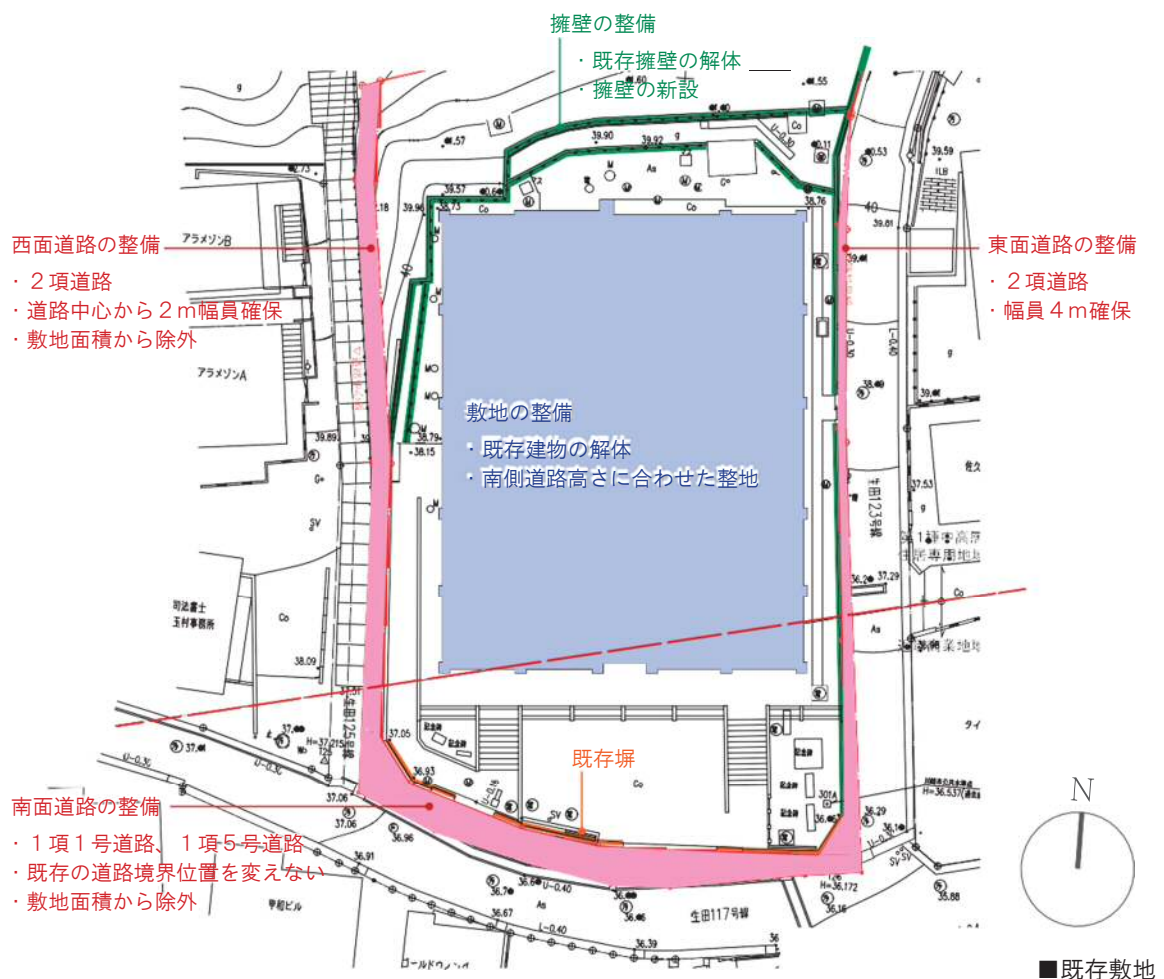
擁壁の整備
・既存擁壁の解体
・擁壁の新設

西面道路の整備
・２項道路
・道路中心から２ｍ幅員確保
・敷地面積から除外

東面道路の整備
・２項道路
・幅員４ｍ確保

敷地の整備
・既存建物の解体
・南側道路高さに合わせた整地

既存塀

南面道路の整備
・１項１号道路、１項５号道路
・既存の道路境界位置を変えない
・敷地面積から除外

アラメゾンB
アラメゾンA
司法書士
玉村事務所
生田123号線
生田117号線
甲南ビル
ゴールドウィング

N

■既存敷地